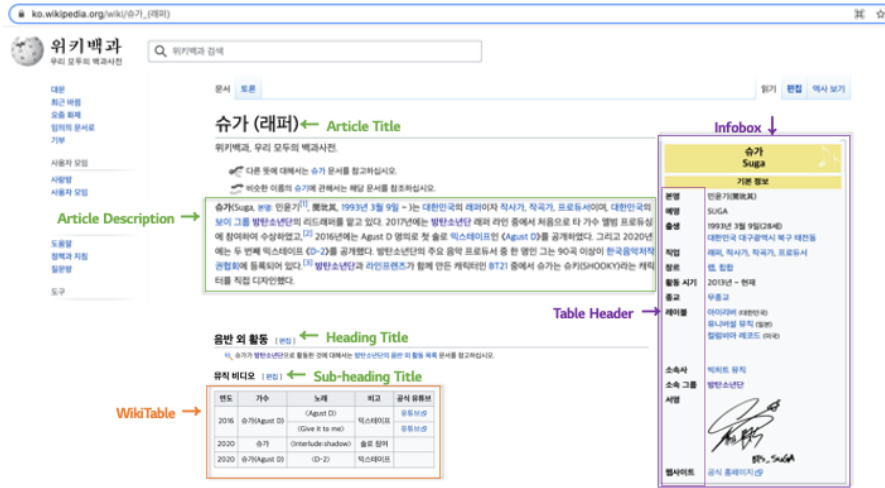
ko.wikipedia.org/wiki/슈가_(래퍼)

위키백과
우리 모두의 백과사전

위키백과 검색

대문
최근 바뀜
요즘 화제
임의의 문서로
기부

사용자 모임
사랑방
사용자 모임

도움말
정책과 지침
질문방

도구

문서 토론

읽기 편집 역사 보기

슈가 (래퍼) ← Article Title

위키백과, 우리 모두의 백과사전.

다른 뜻에 대해서는 슈가 문서를 참고하십시오.

비슷한 이름의 슈가에 관해서는 해당 문서를 참조하십시오.

슈가(Suga, 본명: 민윤기[1], 閔玧其, 1993년 3월 9일 ~ )는 대한민국의 래퍼이자 작사가, 작곡가, 프로듀서이며, 대한민국의 보이 그룹 방탄소년단의 리드래퍼를 맡고 있다. 2017년에는 방탄소년단 래퍼 라인 중에서 처음으로 타 가수 앨범 프로듀싱에 참여하여 수상하였고,[2] 2016년에는 Agust D 명의로 첫 솔로 믹스테이프인 《Agust D》를 공개하였다. 그리고 2020년에는 두 번째 믹스테이프 《D-2》를 공개했다. 방탄소년단의 주요 음악 프로듀서 중 한 명인 그는 90곡 이상이 한국음악저작권협회에 등록되어 있다.[3] 방탄소년단과 라인프렌즈가 함께 만든 캐릭터인 BT21 중에서 슈가는 슈키(SHOOKY)라는 캐릭터를 직접 디자인했다.

Article Description →

음반 외 활동 [편집] ← Heading Title

슈가의 방탄소년단으로 활동한 것에 대해서는 방탄소년단의 음반 외 활동 목록 문서를 참고하십시오.

뮤직 비디오 [편집] ← Sub-heading Title

WikiTable →

| 연도 | 가수 | 노래 | 비고 | 공식 유튜브 |
|---|---|---|---|---|
| 2016 | 슈가(Agust D) | 《Agust D》 | 믹스테이프 | 유튜브 |
| | | 《Give it to me》 | | 유튜브 |
| 2020 | 슈가 | 《Interlude:shadow》 | 솔로 참여 | |
| 2020 | 슈가(Agust D) | 《D-2》 | 믹스테이프 | |

Infobox ↓

슈가
Suga

기본 정보

| 본명 | 민윤기(閔玧其) |
|---|---|
| 예명 | SUGA |
| 출생 | 1993년 3월 9일(28세) 대한민국 대구광역시 북구 태전동 |
| 직업 | 래퍼, 작사가, 작곡가, 프로듀서 |
| 장르 | 랩, 힙합 |
| 활동 시기 | 2013년 ~ 현재 |
| 종교 | 무종교 |
| 레이블 | 아이리버 (대한민국) 유니버설 뮤직 (일본) 컬럼비아 레코드 (미국) |
| 소속사 | 빅히트 뮤직 |
| 소속 그룹 | 방탄소년단 |
| 서명 | |
| 웹사이트 | 공식 홈페이지 |

Table Header →

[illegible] SUGA